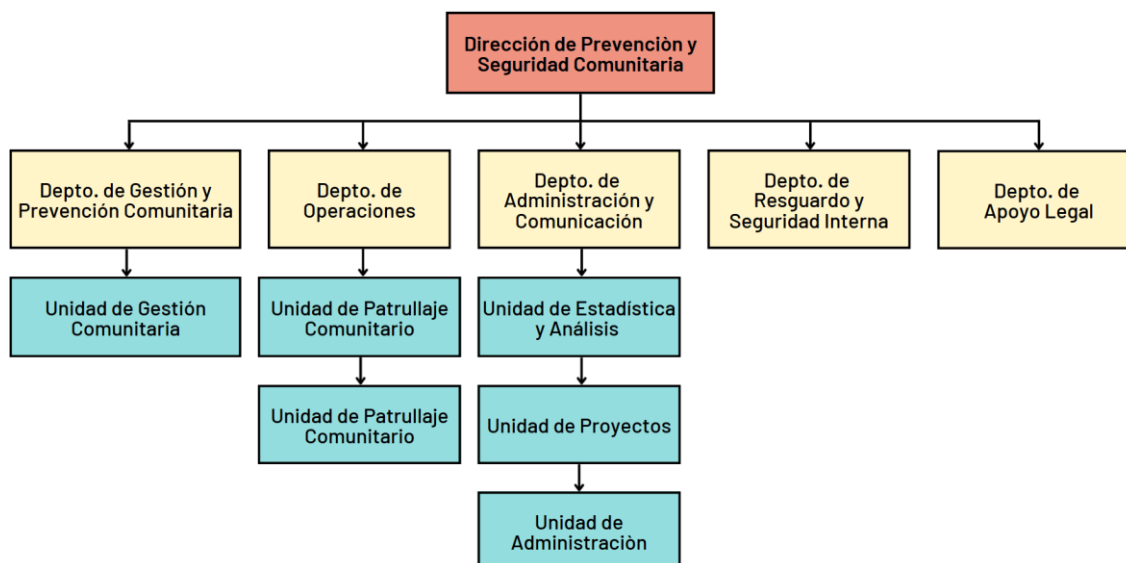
Dirección de Prevenciòn y Seguridad Comunitaria

Depto. de Gestión y Prevención Comunitaria

Unidad de Gestión Comunitaria

Depto. de Operaciones

Unidad de Patrullaje Comunitario

Unidad de Patrullaje Comunitario

Depto. de Administración y Comunicación

Unidad de Estadística y Análisis

Unidad de Proyectos

Unidad de Administraciòn

Depto. de Resguardo y Seguridad Interna

Depto. de Apoyo Legal